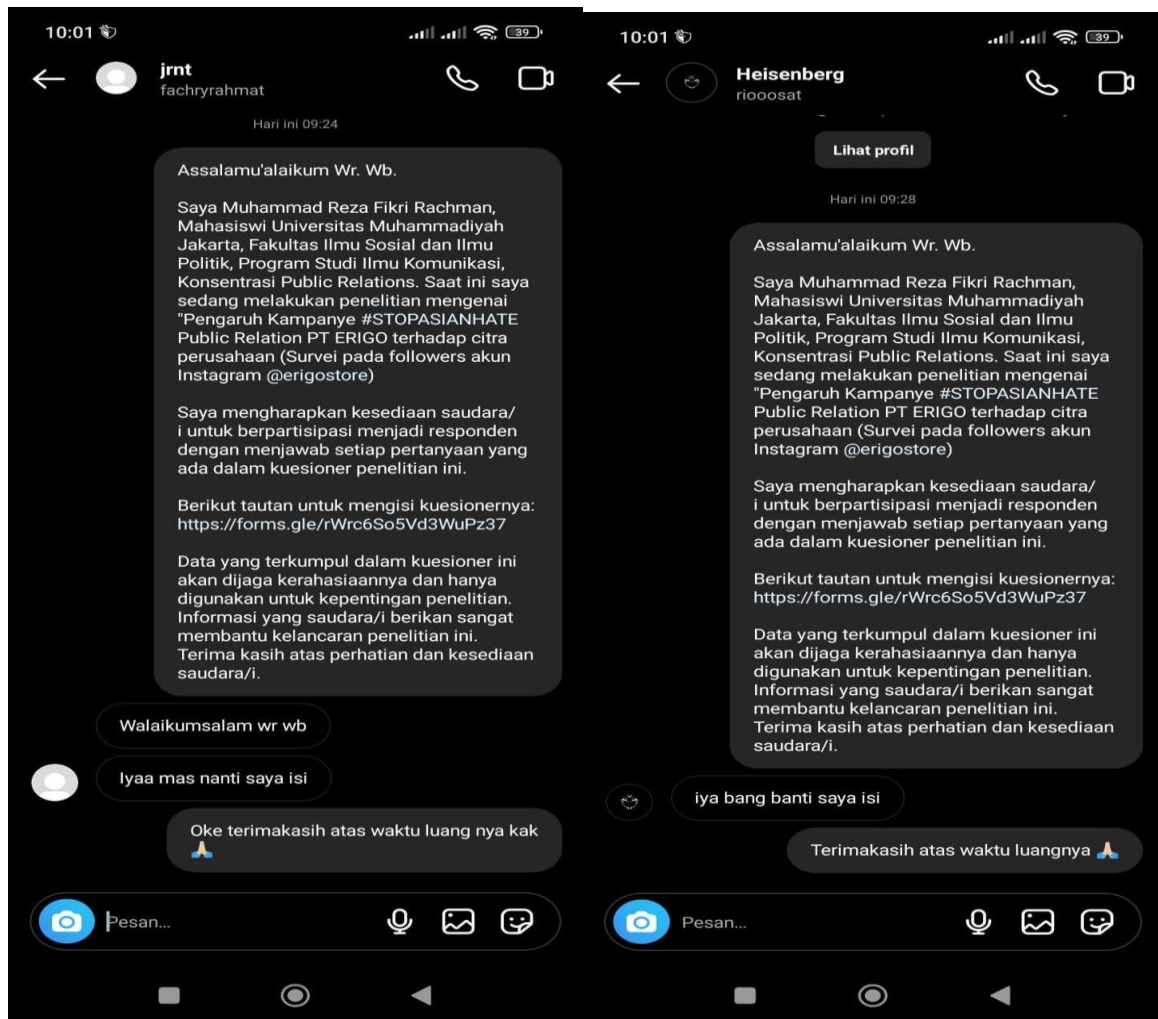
10:01

jrnt
fachryrahmat

Hari ini 09:24

Assalamu'alaikum Wr. Wb.

Saya Muhammad Reza Fikri Rachman, Mahasiswi Universitas Muhammadiyah Jakarta, Fakultas Ilmu Sosial dan Ilmu Politik, Program Studi Ilmu Komunikasi, Konsentrasi Public Relations. Saat ini saya sedang melakukan penelitian mengenai "Pengaruh Kampanye #STOPASIANHATE Public Relation PT ERIGO terhadap citra perusahaan (Survei pada followers akun Instagram @erigostore)

Saya mengharapkan kesediaan saudara/i untuk berpartisipasi menjadi responden dengan menjawab setiap pertanyaan yang ada dalam kuesioner penelitian ini.

Berikut tautan untuk mengisi kuesionernya: https://forms.gle/rWrc6So5Vd3WuPz37

Data yang terkumpul dalam kuesioner ini akan dijaga kerahasiaannya dan hanya digunakan untuk kepentingan penelitian. Informasi yang saudara/i berikan sangat membantu kelancaran penelitian ini. Terima kasih atas perhatian dan kesediaan saudara/i.

Walaikumsalam wr wb

Iyaa mas nanti saya isi

Oke terimakasih atas waktu luang nya kak 🙏

Pesan...

10:01

Heisenberg
riooosat

Lihat profil

Hari ini 09:28

Assalamu'alaikum Wr. Wb.

Saya Muhammad Reza Fikri Rachman, Mahasiswi Universitas Muhammadiyah Jakarta, Fakultas Ilmu Sosial dan Ilmu Politik, Program Studi Ilmu Komunikasi, Konsentrasi Public Relations. Saat ini saya sedang melakukan penelitian mengenai "Pengaruh Kampanye #STOPASIANHATE Public Relation PT ERIGO terhadap citra perusahaan (Survei pada followers akun Instagram @erigostore)

Saya mengharapkan kesediaan saudara/i untuk berpartisipasi menjadi responden dengan menjawab setiap pertanyaan yang ada dalam kuesioner penelitian ini.

Berikut tautan untuk mengisi kuesionernya: https://forms.gle/rWrc6So5Vd3WuPz37

Data yang terkumpul dalam kuesioner ini akan dijaga kerahasiaannya dan hanya digunakan untuk kepentingan penelitian. Informasi yang saudara/i berikan sangat membantu kelancaran penelitian ini. Terima kasih atas perhatian dan kesediaan saudara/i.

iya bang banti saya isi

Terimakasih atas waktu luangnya 🙏

Pesan...